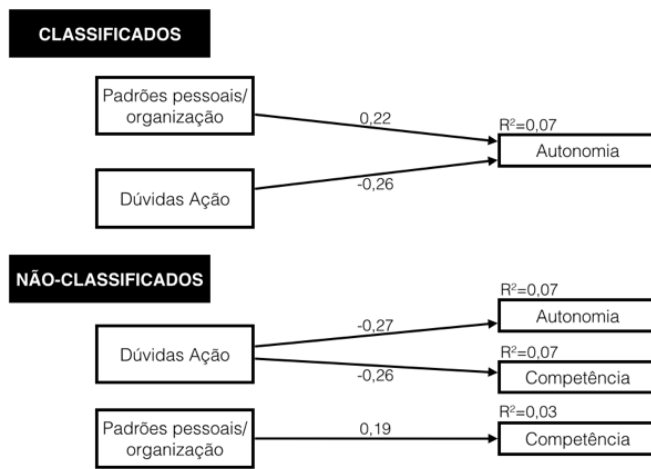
CLASSIFICADOS

Padrões pessoais/ organização

0,22

$R^2=0,07$

Autonomia

Dúvidas Ação

-0,26

NÃO-CLASSIFICADOS

$R^2=0,07$

-0,27

Autonomia

Dúvidas Ação

$R^2=0,07$

-0,26

Competência

$R^2=0,03$

Padrões pessoais/ organização

0,19

Competência